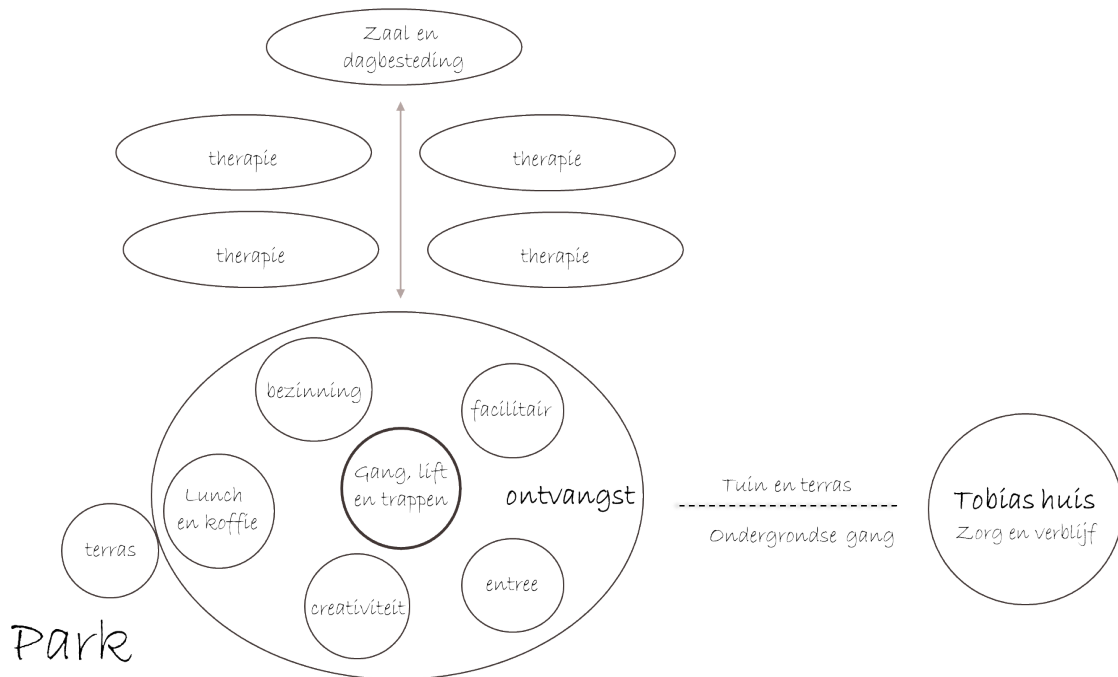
Zaal en dagbesteding

therapie

therapie

therapie

therapie

bezinning

facilitair

Lunch en koffie

Gang, lift en trappen

ontvangst

terras

creativiteit

entree

Tuin en terras

Ondergrondse gang

Tobias huis
Zorg en verblijf

Park